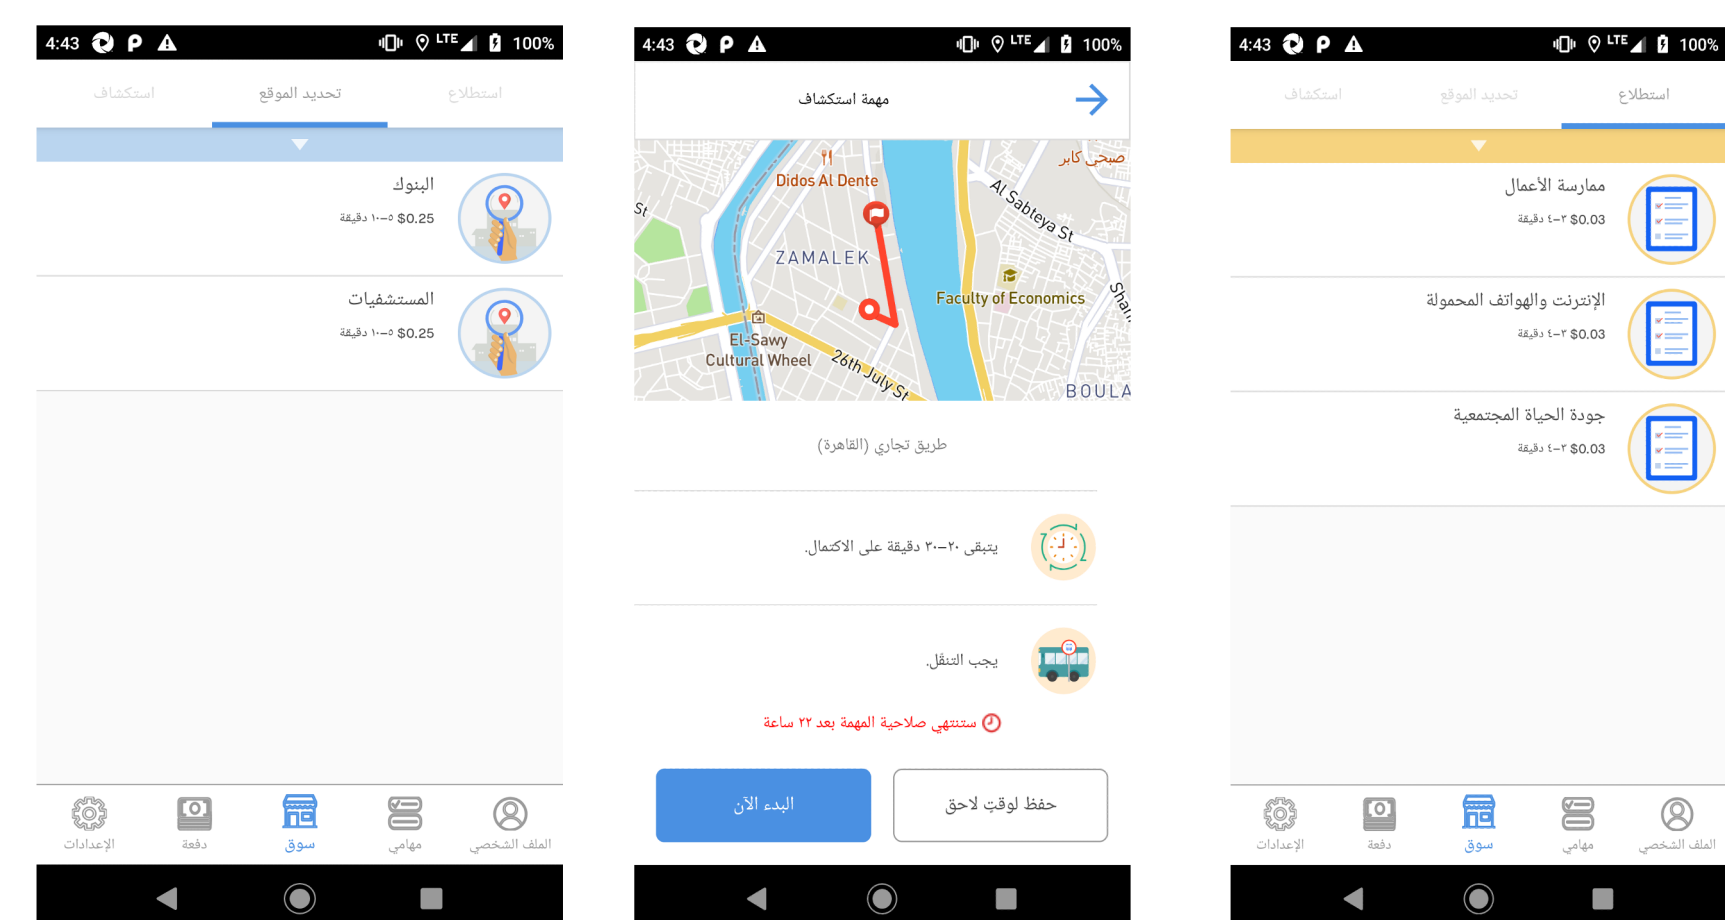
4:43 P LTE 100%

استكشاف تحديد الموقع استطلاع

البنوك
$0.25 ٥–١٠ دقيقة

المستشفيات
$0.25 ٥–١٠ دقيقة

الإعدادات دفعة سوق مهامي الملف الشخصي

4:43 P LTE 100%

مهمة استكشاف

Didos Al Dente
صبحي كابر
Al Sabteya St
ZAMALEK
Faculty of Economics
El-Sawy Cultural Wheel
26th July St
BOULA
St
Shar

طريق تجاري (القاهرة)

يتبقى ٢٠–٣٠ دقيقة على الاكتمال.

يجب التنقل.

ستنتهي صلاحية المهمة بعد ٢٢ ساعة

البدء الآن
حفظ لوقتٍ لاحق

4:43 P LTE 100%

استكشاف تحديد الموقع استطلاع

ممارسة الأعمال
$0.03 ٣–٤ دقيقة

الإنترنت والهواتف المحمولة
$0.03 ٣–٤ دقيقة

جودة الحياة المجتمعية
$0.03 ٣–٤ دقيقة

الإعدادات دفعة سوق مهامي الملف الشخصي